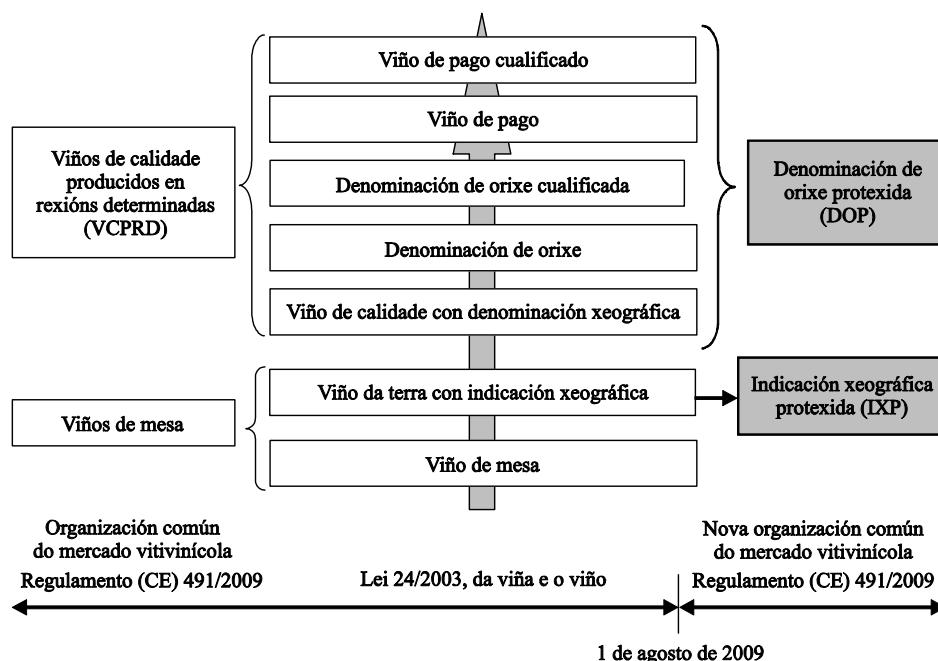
Viños de calidade producidos en rexións determinadas (VCPRD)

Viño de pago cualificado

Viño de pago

Denominación de orixe cualificada

Denominación de orixe

Viño de calidade con denominación xeográfica

Denominación de orixe protexida (DOP)

Viños de mesa

Viño da terra con indicación xeográfica

Viño de mesa

Indicación xeográfica protexida (IXP)

Organización común do mercado vitivinícola

Regulamento (CE) 491/2009

Lei 24/2003, da viña e o viño

Nova organización común do mercado vitivinícola

Regulamento (CE) 491/2009

1 de agosto de 2009